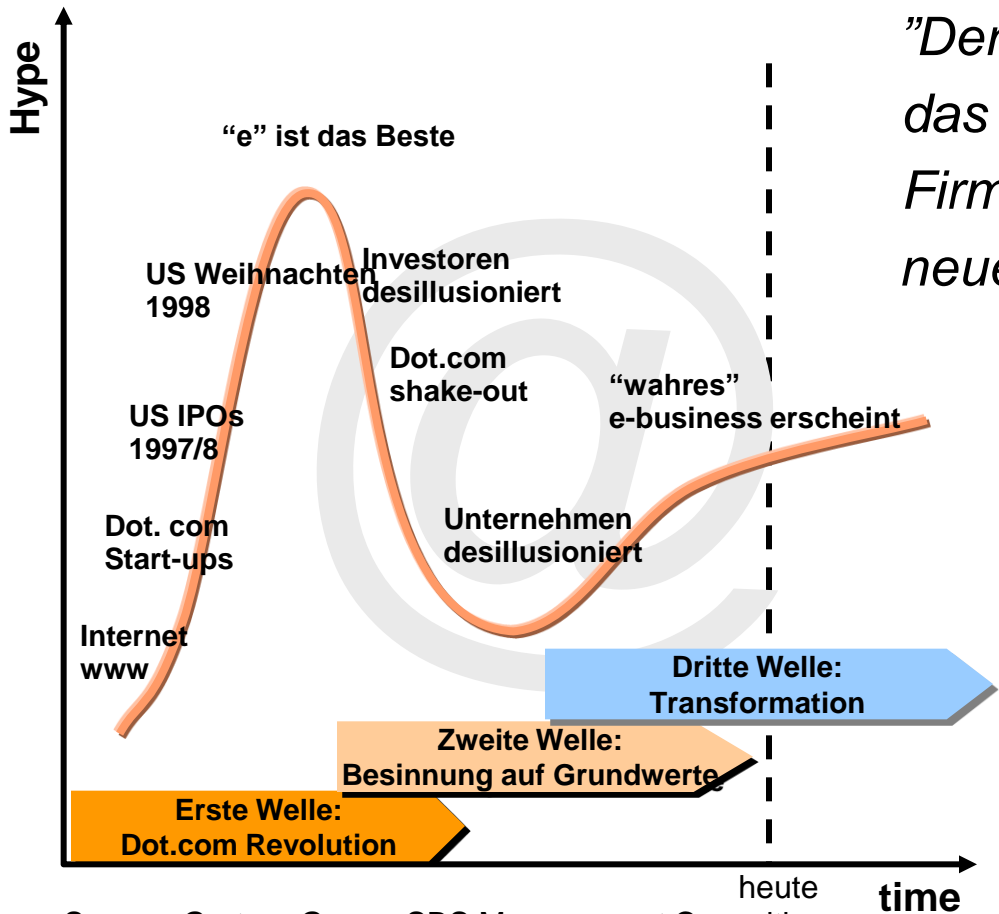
Hype

"e" ist das Beste

US Weihnachten 1998

Investoren desillusioniert

Dot.com shake-out

US IPOs 1997/8

"wahres" e-business erscheint

Dot. com Start-ups

Unternehmen desillusioniert

Internet www

Dritte Welle: Transformation

Zweite Welle: Besinnung auf Grundwerte

Erste Welle: Dot.com Revolution

heute

time

"Der
das
Firm
neue

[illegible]